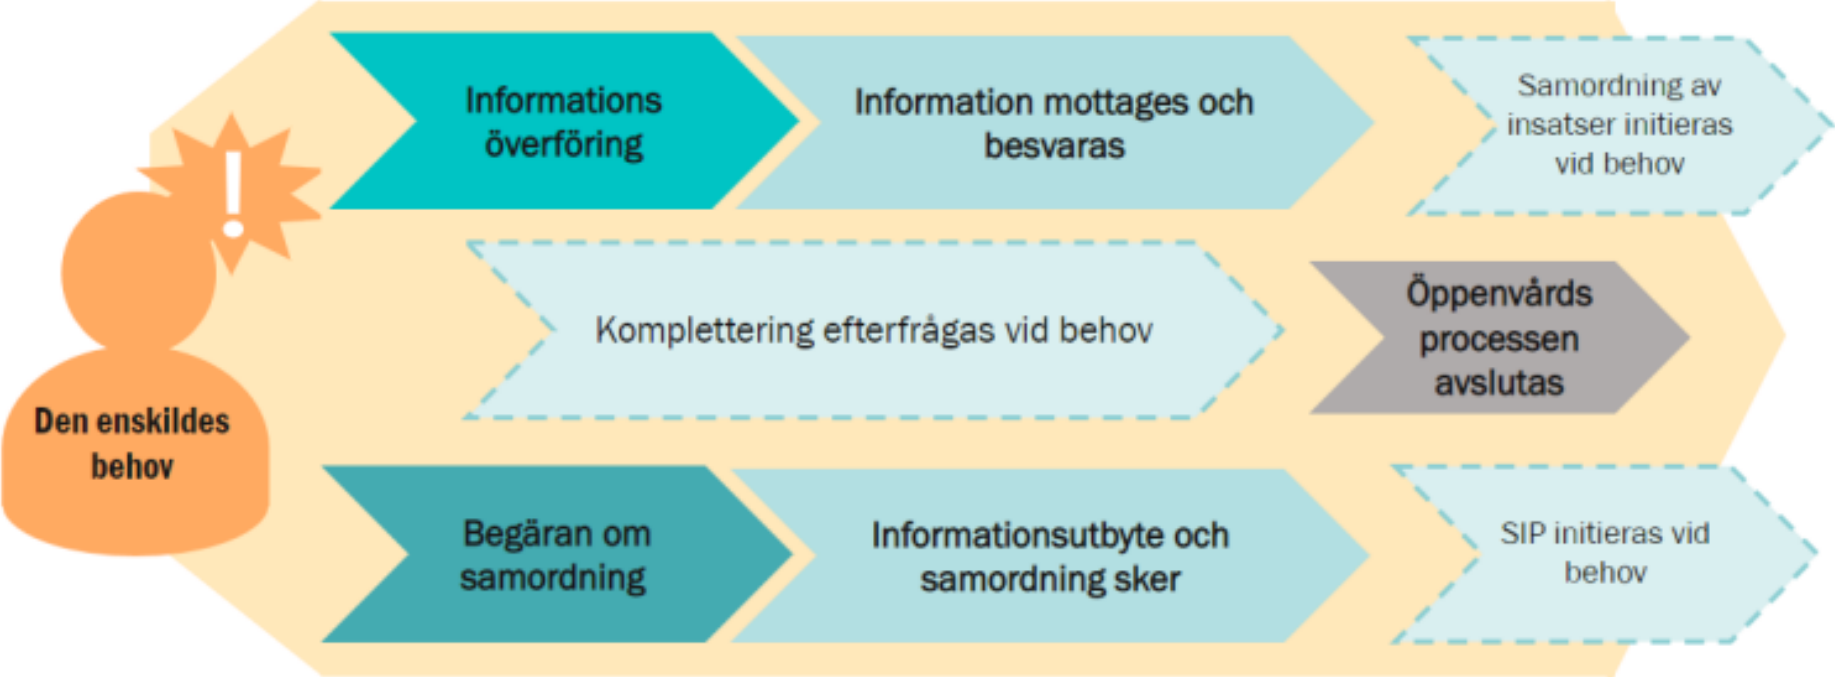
Den enskildes behov

Informations överföring

Information mottages och besvaras

Samordning av insatser initieras vid behov

Komplettering efterfrågas vid behov

Öppenvårds processen avslutas

Begäran om samordning

Informationsutbyte och samordning sker

SIP initieras vid behov